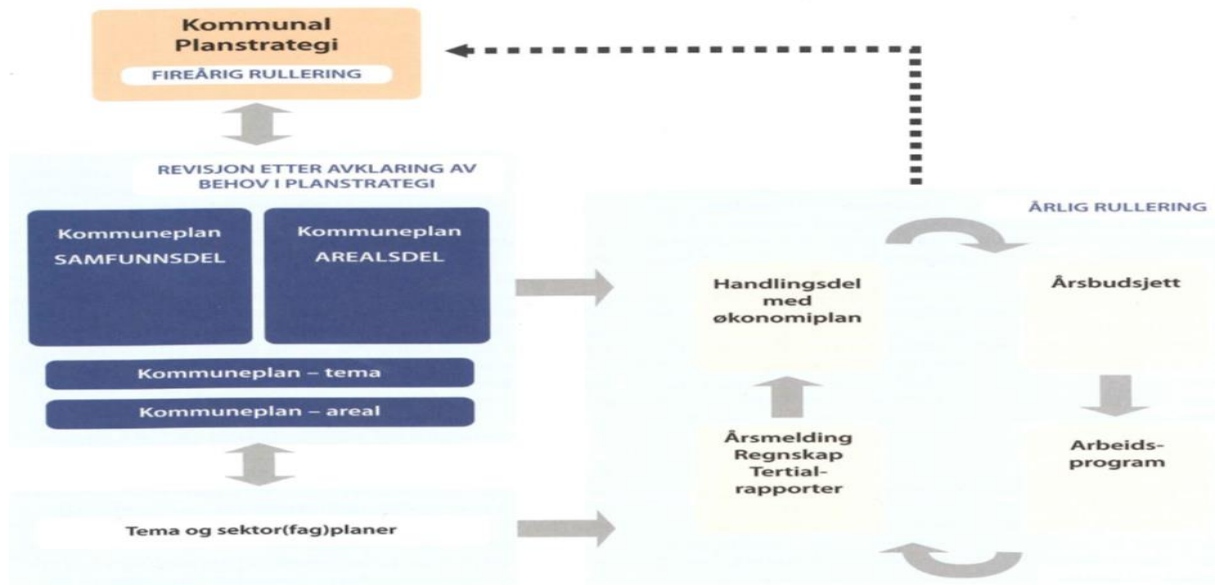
Kommunal Planstrategi

FIREÅRIG RULLERING

REVISJON ETTER AVKLARING AV BEHOV I PLANSTRATEGI

Kommuneplan SAMFUNNSDEL

Kommuneplan AREALSDEL

Kommuneplan – tema

Kommuneplan – areal

Tema og sektor(fag)planer

ÅRLIG RULLERING

Handlingsdel med økonomiplan

Årsbudsjett

Årsmelding Regnskap Tertialrapporter

Arbeidsprogram